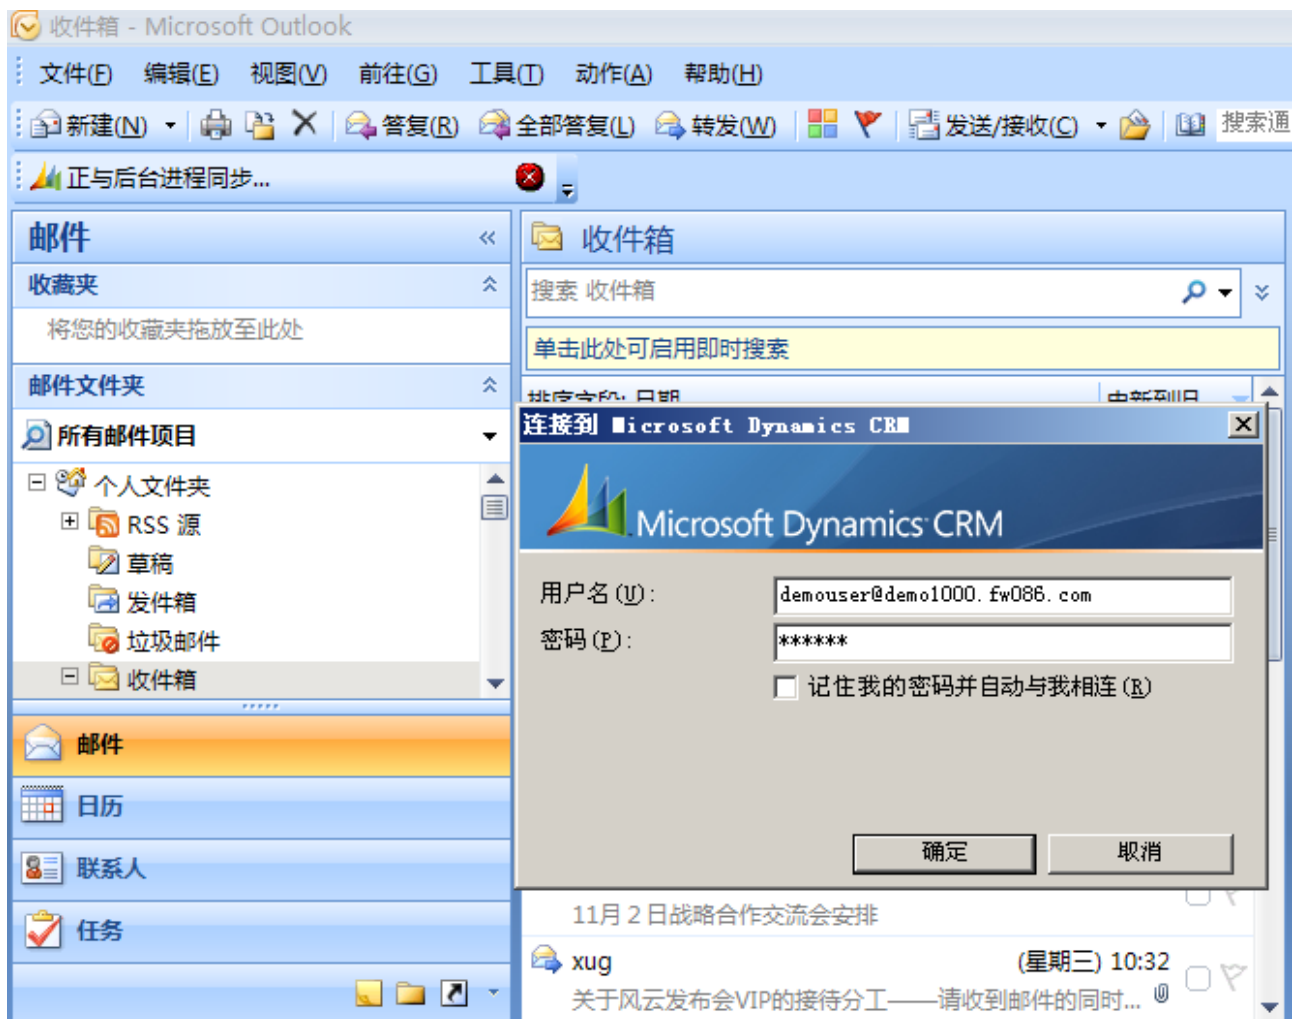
收件箱 - Microsoft Outlook

文件(F) 编辑(E) 视图(V) 前往(G) 工具(T) 动作(A) 帮助(H)

新建(N) 答复(R) 全部答复(L) 转发(W) 发送/接收(C) 搜索通

正与后台进程同步...

邮件

收藏夹

将您的收藏夹拖放至此处

邮件文件夹

所有邮件项目

个人文件夹
RSS 源
草稿
发件箱
垃圾邮件
收件箱

邮件
日历
联系人
任务

收件箱

搜索 收件箱

单击此处可启用即时搜索

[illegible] 日期 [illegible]

连接到 Microsoft Dynamics CRM

Microsoft Dynamics CRM

用户名(U): demouser@demo1000.fw086.com
密码(P): ******
记住我的密码并自动与我相连(R)

确定 取消

11月2日战略合作交流会安排

xug (星期三) 10:32
关于风云发布会VIP的接待分工——请收到邮件的同时...